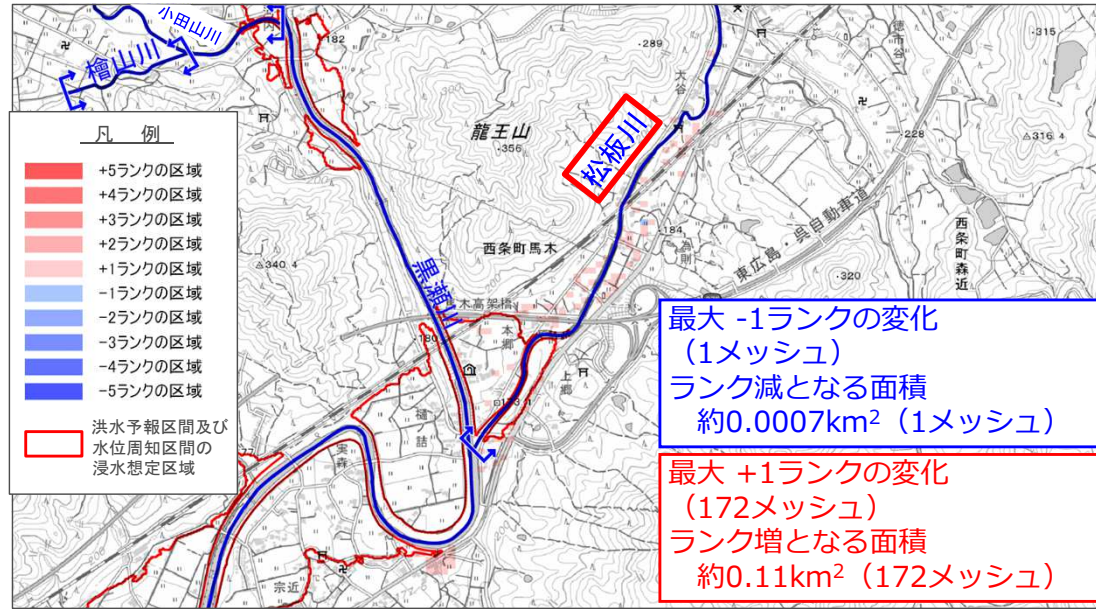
小田山川

檜山川

凡　例

+5ランクの区域
+4ランクの区域
+3ランクの区域
+2ランクの区域
+1ランクの区域
−1ランクの区域
−2ランクの区域
−3ランクの区域
−4ランクの区域
−5ランクの区域

洪水予報区間及び水位周知区間の浸水想定区域

182

龍王山
356

289

大谷

松板川

黒瀬川

西条町馬木

東広島・呉自動車道

西条町森近

315

316.4

320

340.4

馬木高架橋

本郷

上郷

180

153.1

補詰

実森

宗近

184

為則

最大 -1ランクの変化
（1メッシュ）
ランク減となる面積
約0.0007km$^2$（1メッシュ）

最大 +1ランクの変化
（172メッシュ）
ランク増となる面積
約0.11km$^2$（172メッシュ）